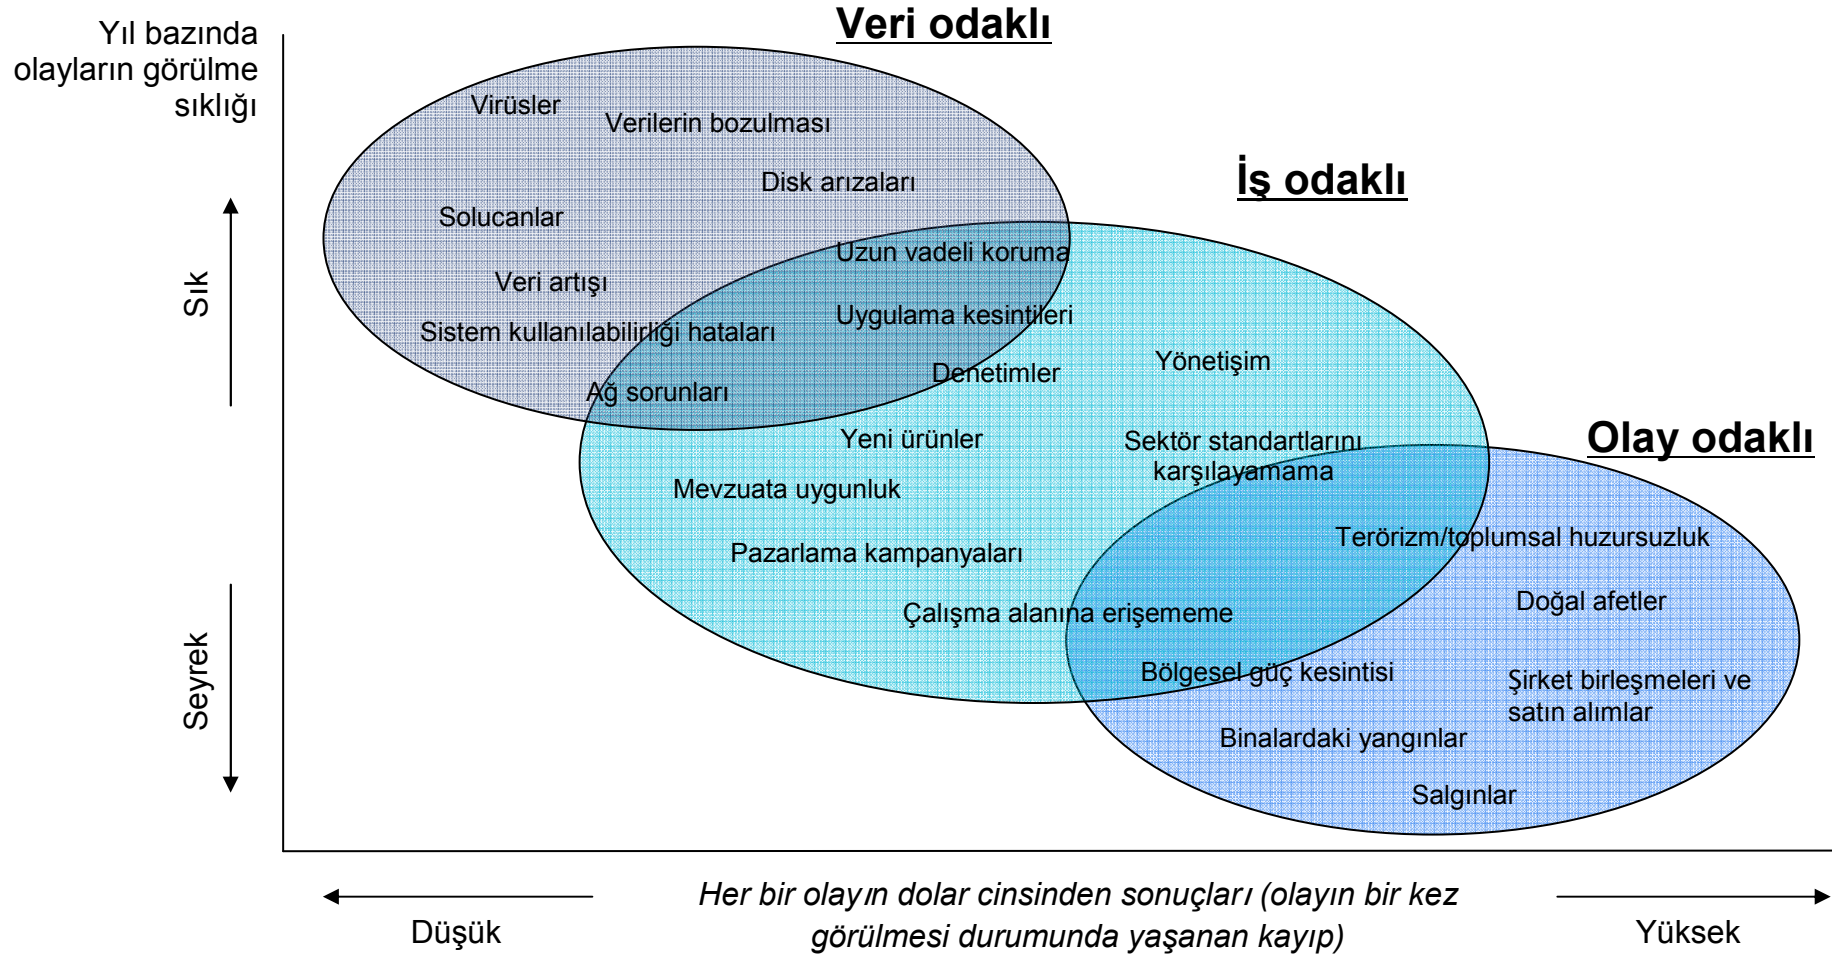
Yıl bazında olayların görülme sıklığı

Sık

Seyrek

Veri odaklı

Virüsler
Verilerin bozulması
Disk arızaları
Solucanlar
Veri artışı
Sistem kullanılabilirliği hataları
Ağ sorunları

İş odaklı

Uzun vadeli koruma
Uygulama kesintileri
Denetimler
Yönetişim
Yeni ürünler
Sektör standartlarını karşılayamama
Mevzuata uygunluk
Pazarlama kampanyaları
Çalışma alanına erişememe

Olay odaklı

Terörizm/toplumsal huzursuzluk
Doğal afetler
Bölgesel güç kesintisi
Şirket birleşmeleri ve satın alımlar
Binalardaki yangınlar
Salgınlar

Düşük

Her bir olayın dolar cinsinden sonuçları (olayın bir kez görülmesi durumunda yaşanan kayıp)

Yüksek